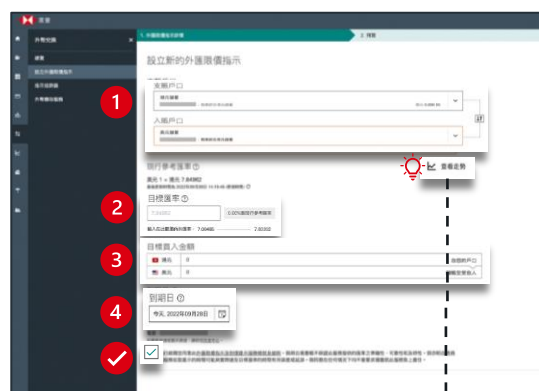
登出

外幣兌換

總覽

設立新的外匯限價指示

現有指示

外幣限價指示

1. 外匯限價指示詳情

2. 確認

設立新的外匯限價指示

1

支賬戶口

港元儲蓄

入賬戶口

美元儲蓄

銀行參考匯率 ⓘ

美元 1 = 港元 7.84982

查看走勢

2

目標匯率 ⓘ

7.84982

0.00%高於銀行參考匯率

3

目標買入金額

港元 0

美元 0

4

到期日 ⓘ

今天, 2022年09月28日

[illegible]